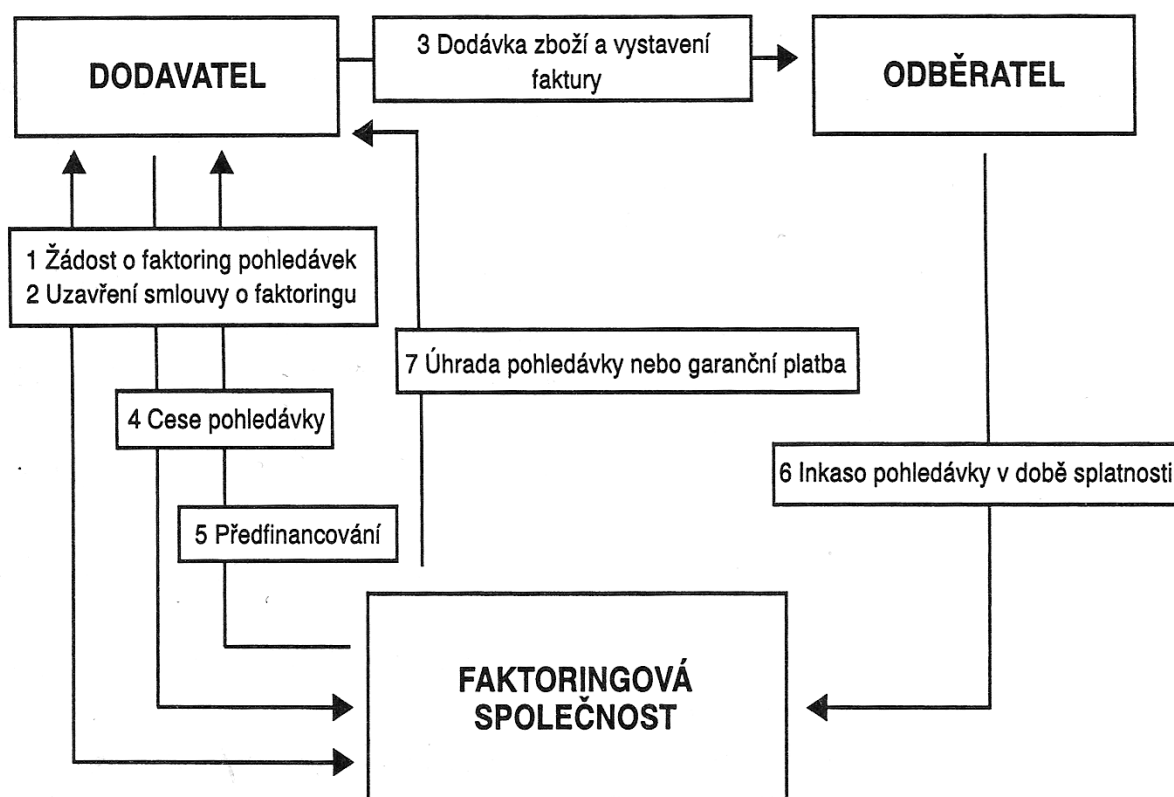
DODAVATEL

3 Dodávka zboží a vystavení faktury

ODBĚRATEL

1 Žádost o faktoring pohledávek
2 Uzavření smlouvy o faktoringu

7 Úhrada pohledávky nebo garanční platba

4 Cese pohledávky

6 Inkaso pohledávky v době splatnosti

5 Předfinancování

FAKTORINGOVÁ SPOLEČNOST